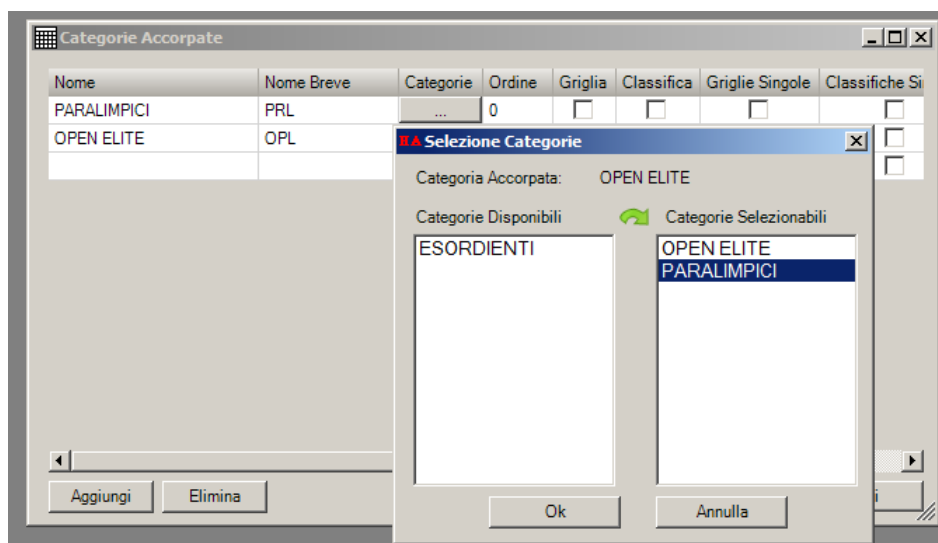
Categorie Accorpate

| Nome | Nome Breve | Categorie | Ordine | Griglia | Classifica | Griglie Singole | Classifiche Si |
|---|---|---|---|---|---|---|---|
| PARALIMPICI | PRL | ... | 0 | | | | |
| OPEN ELITE | OPL | | | | | | |
| | | | | | | | |

Aggiungi
Elimina

Selezione Categorie

Categoria Accorpata: OPEN ELITE

Categorie Disponibili
ESORDIENTI

Categorie Selezionabili
OPEN ELITE
PARALIMPICI

Ok
Annulla